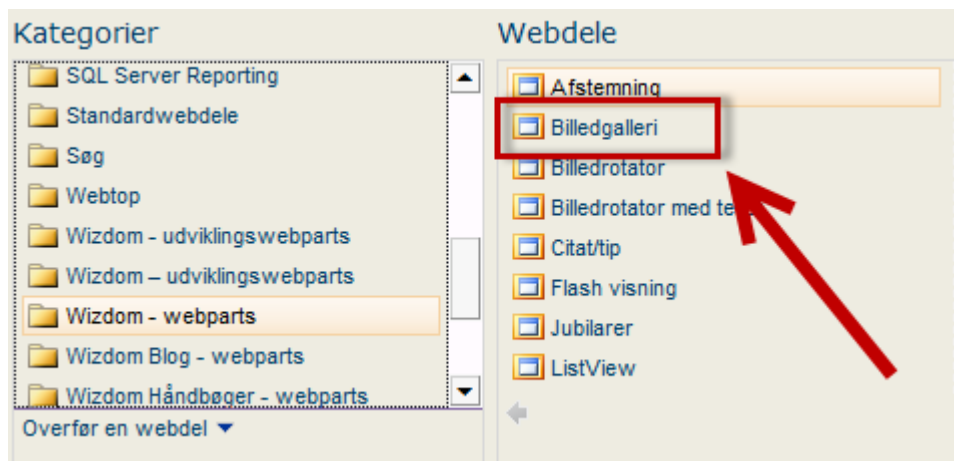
Kategorier

SQL Server Reporting
Standardwebdele
Søg
Webtop
Wizdom - udviklingswebparts
Wizdom – udviklingswebparts
Wizdom - webparts
Wizdom Blog - webparts
Wizdom Håndbøger - webparts

Overfør en webdel

Webdele

Afstemning
Billedgalleri
Billedrotator
Billedrotator med te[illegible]
Citat/tip
Flash visning
Jubilarer
ListView